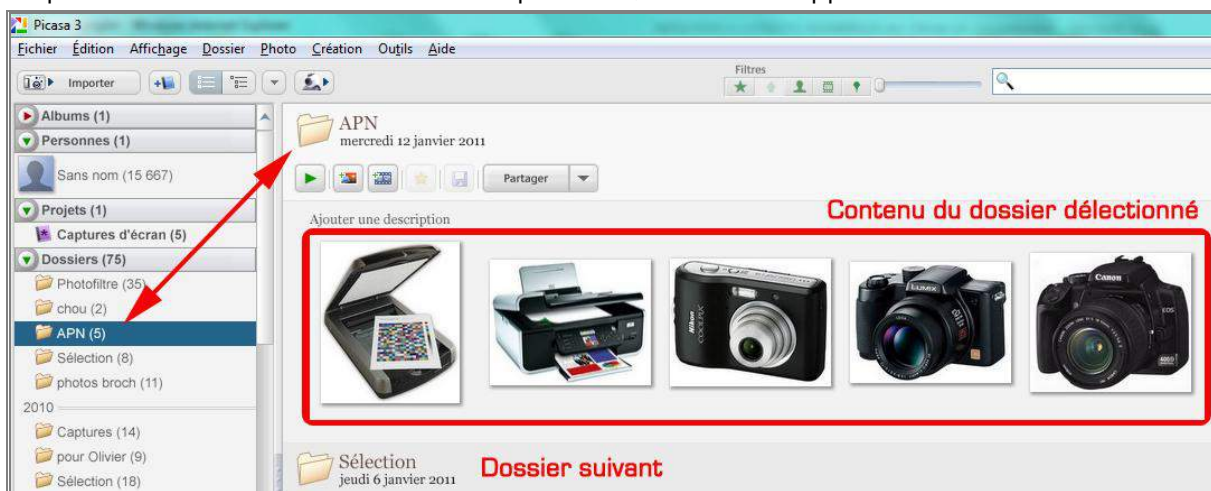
Picasa 3

Fichier Édition Affichage Dossier Photo Création Outils Aide

Importer

Filtres

Albums (1)
Personnes (1)
Sans nom (15 667)
Projets (1)
Captures d'écran (5)
Dossiers (75)
Photofiltre (35)
chou (2)
APN (5)
Sélection (8)
photos broch (11)
2010
Captures (14)
pour Olivier (9)
Sélection (18)

APN
mercredi 12 janvier 2011

Partager

Ajouter une description

Contenu du dossier délectionné

Nikon COOLPIX

LUMIX

Canon EOS

Sélection
jeudi 6 janvier 2011

Dossier suivant